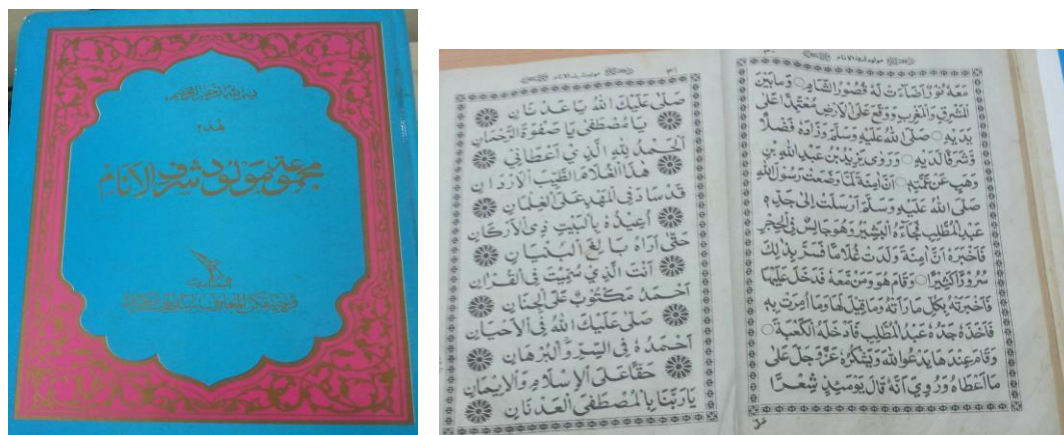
بسم الله الرحمن الرحيم

هذا

مجموعة مولود شرف الانام

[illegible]

٣١ مولد شرف الانام

صَلَّى عَلَيْكَ اللهُ يَاعَدْنَانْ
يَامُصْطَفَى يَاصَفْوَةَ الرَّحْمٰنْ
اَلْحَمْدُ لِلّٰهِ الَّذِي أَعْطَانِي
هٰذَا الْغُلَامَ الطَّيِّبَ الْأَرْدَانِ
قَدْسَادَ فِي الْمَهْدِ عَلَى الْغِلْمَانِ
أُعِيذُهُ بِالْبَيْتِ ذِي الْأَرْكَانِ
حَتَّى أَرَاهُ بَالِغَ الْبُنْيَانِ
أَنْتَ الَّذِي سُمِّيتَ فِي الْقُرْآنْ
أَحْمَدُ مَكْتُوبٌ عَلَى الْجِنَانْ
صَلَّى عَلَيْكَ اللهُ فِي الْأَحْيَانْ
أَحْمَدُ فِي السِّرِّ وَالْبُرْهَانْ
حَقًّا عَلَى الْإِسْلَامِ وَالْإِيمَانْ
يَارَبَّنَا بِالْمُصْطَفَى الْعَدْنَانْ

مولد شرف الانام ٣٠

مَعَهُ نُورٌ أَضَاءَتْ لَهُ قُصُورُ الشَّامِ وَمَا بَيْنَ الْمَشْرِقِ وَالْمَغْرِبِ وَوَقَعَ عَلَى الْأَرْضِ مُعْتَمِدًا عَلَى يَدَيْهِ صَلَّى اللهُ عَلَيْهِ وَسَلَّمَ وَزَادَهُ فَضْلًا وَشَرَفًا لَدَيْهِ ○ وَرَوَى يَزِيدُ بْنُ عَبْدِ اللهِ بْنِ وَهْبٍ عَنْ عَمَّتِهِ ○ أَنَّ آمِنَةَ لَمَّا وَضَعَتْ رَسُولَ اللهِ صَلَّى اللهُ عَلَيْهِ وَسَلَّمَ أَرْسَلَتْ إِلَى جَدِّهِ عَبْدِ الْمُطَّلِبِ فَجَاءَهُ الْبَشِيرُ وَهُوَ جَالِسٌ فِي الْحِجْرِ فَأَخْبَرَهُ أَنَّ آمِنَةَ وَلَدَتْ غُلَامًا فَسُرَّ بِذٰلِكَ سُرُورًا كَثِيرًا ○ وَقَامَ هُوَ وَمَنْ مَعَهُ فَدَخَلَ عَلَيْهَا فَأَخْبَرَتْهُ بِكُلِّ مَا رَأَتْهُ وَمَا قِيلَ لَهَا وَمَا أُمِرَتْ بِهِ فَأَخَذَهُ جَدُّهُ عَبْدُ الْمُطَّلِبِ فَأَدْخَلَهُ الْكَعْبَةَ وَقَامَ عِنْدَهَا يَدْعُو اللهَ وَيَشْكُرُهُ عَزَّ وَجَلَّ عَلَى مَا أَعْطَاهُ وَرُوِيَ أَنَّهُ قَالَ يَوْمَئِذٍ شِعْرًا

٢٥